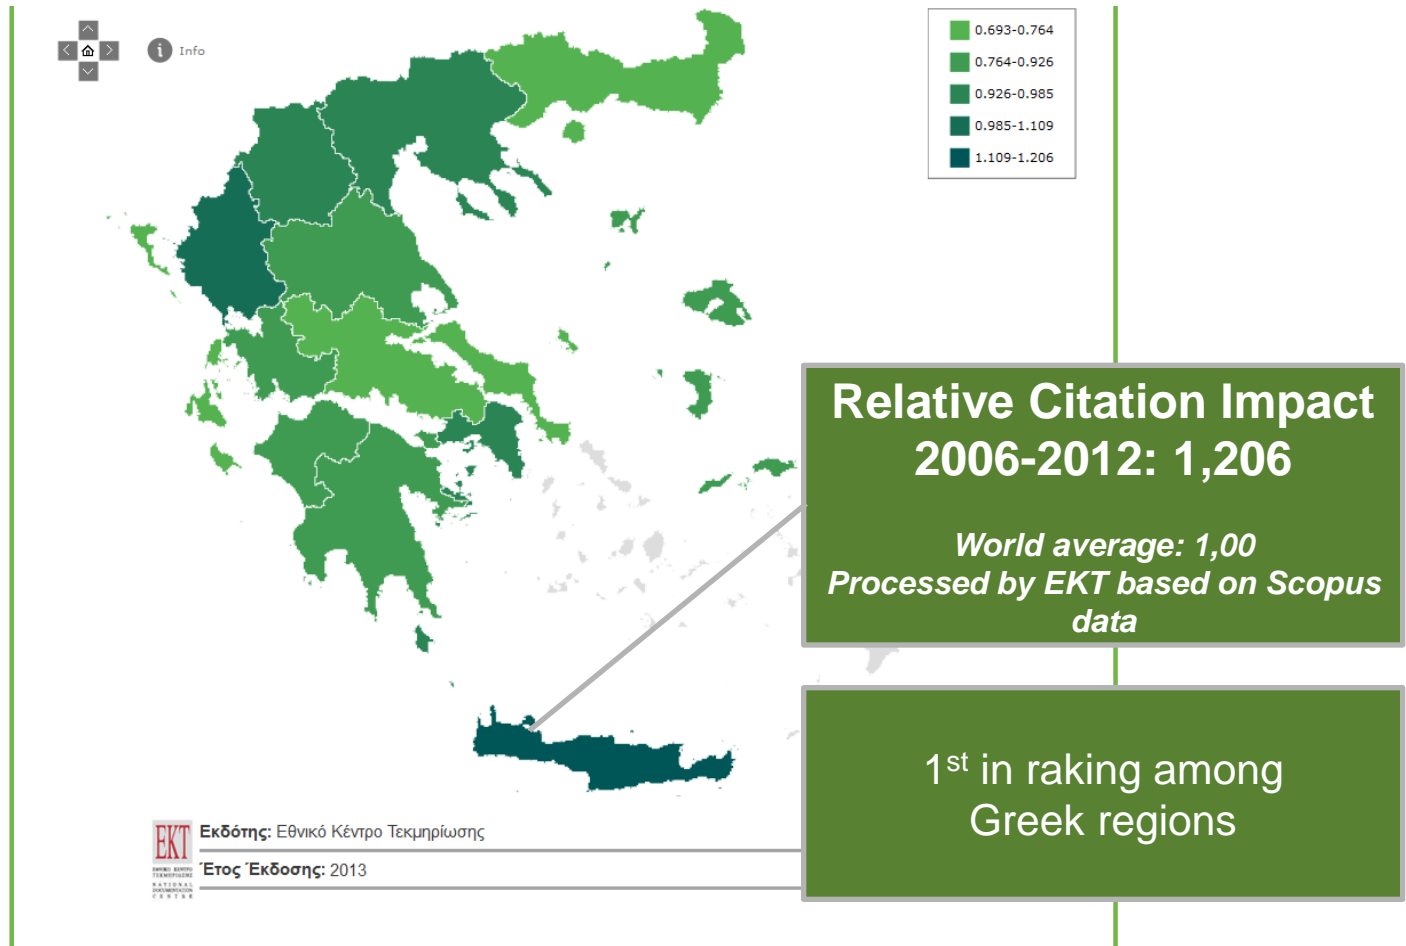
Info

0.693-0.764
0.764-0.926
0.926-0.985
0.985-1.109
1.109-1.206

Relative Citation Impact 2006-2012: 1,206

World average: 1,00
Processed by EKT based on Scopus data

$1^{st}$ in raking among Greek regions

EKT
ΕΘΝΙΚΟ ΚΕΝΤΡΟ ΤΕΚΜΗΡΙΩΣΗΣ
NATIONAL DOCUMENTATION CENTRE

Εκδότης: Εθνικό Κέντρο Τεκμηρίωσης
Έτος Έκδοσης: 2013